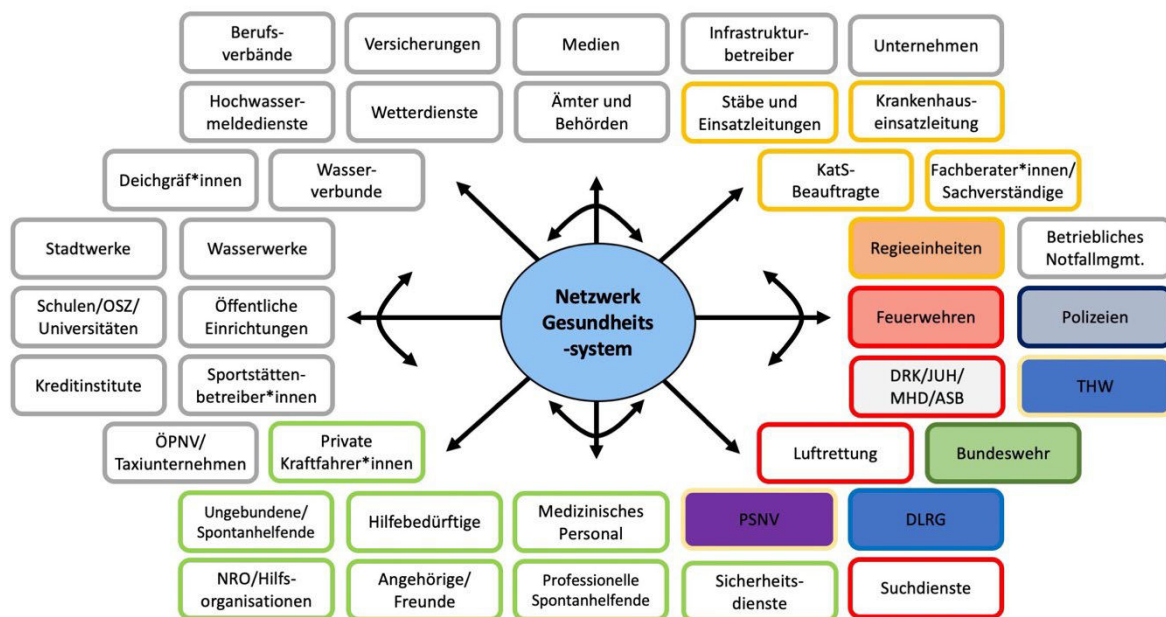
Berufsverbände

Versicherungen

Medien

Infrastrukturbetreiber

Unternehmen

Hochwassermeldedienste

Wetterdienste

Ämter und Behörden

Stäbe und Einsatzleitungen

Krankenhauseinsatzleitung

Deichgräf*innen

Wasserverbunde

KatS-Beauftragte

Fachberater*innen/ Sachverständige

Stadtwerke

Wasserwerke

Regieeinheiten

Betriebliches Notfallmgmt.

Schulen/OSZ/ Universitäten

Öffentliche Einrichtungen

Netzwerk Gesundheits -system

Feuerwehren

Polizeien

Kreditinstitute

Sportstättenbetreiber*innen

DRK/JUH/ MHD/ASB

THW

ÖPNV/ Taxiunternehmen

Private Kraftfahrer*innen

Luftrettung

Bundeswehr

Ungebundene/ Spontanhelfende

Hilfebedürftige

Medizinisches Personal

PSNV

DLRG

NRO/Hilfsorganisationen

Angehörige/ Freunde

Professionelle Spontanhelfende

Sicherheitsdienste

Suchdienste